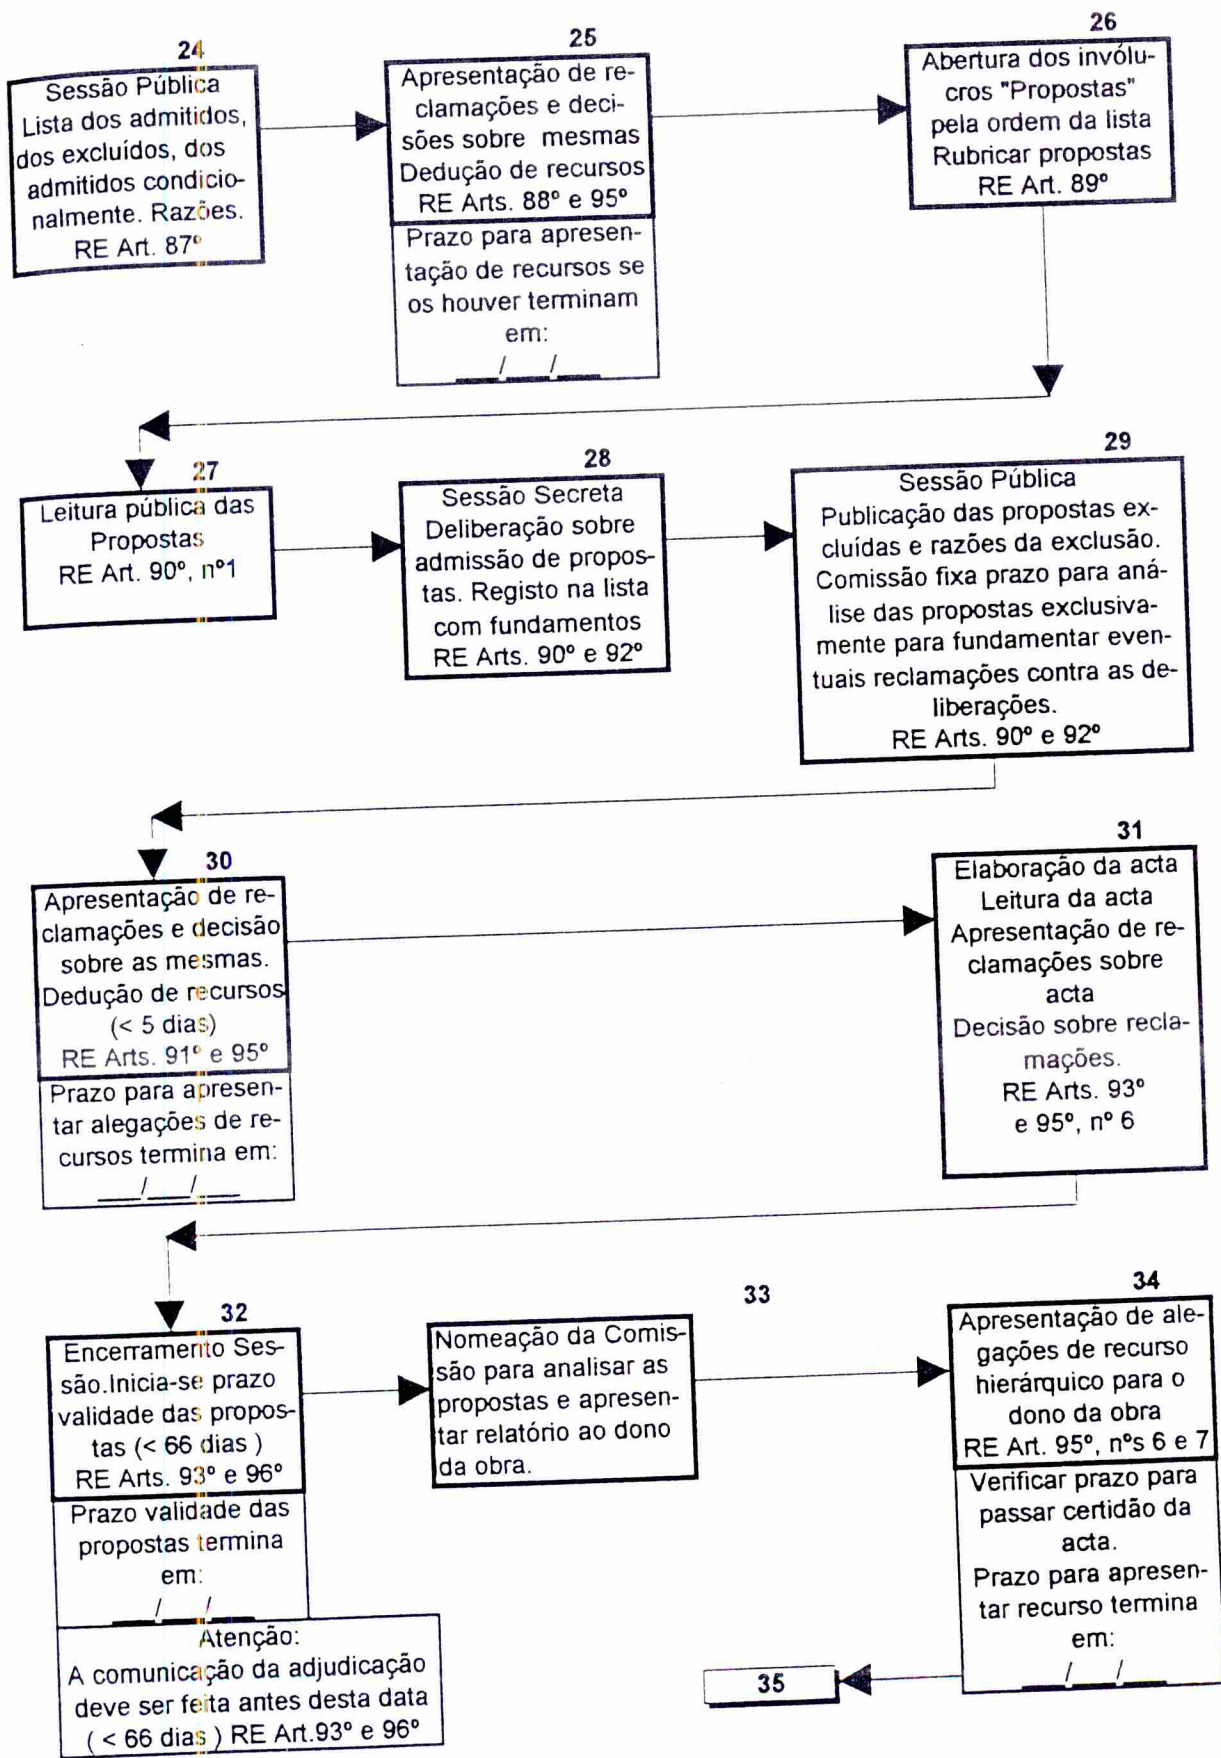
24
Sessão Pública
Lista dos admitidos, dos excluídos, dos admitidos condicionalmente. Razões.
RE Art. 87º

25
Apresentação de reclamações e decisões sobre mesmas
Dedução de recursos
RE Arts. 88º e 95º

Prazo para apresentação de recursos se os houver terminam em:
___/___/___

26
Abertura dos invólucros "Propostas" pela ordem da lista
Rubricar propostas
RE Art. 89º

27
Leitura pública das Propostas
RE Art. 90º, nº1

28
Sessão Secreta
Deliberação sobre admissão de propostas. Registo na lista com fundamentos
RE Arts. 90º e 92º

29
Sessão Pública
Publicação das propostas excluídas e razões da exclusão. Comissão fixa prazo para análise das propostas exclusivamente para fundamentar eventuais reclamações contra as deliberações.
RE Arts. 90º e 92º

30
Apresentação de reclamações e decisão sobre as mesmas.
Dedução de recursos
(< 5 dias)
RE Arts. 91º e 95º

Prazo para apresentar alegações de recursos termina em:
___/___/___

31
Elaboração da acta
Leitura da acta
Apresentação de reclamações sobre acta
Decisão sobre reclamações.
RE Arts. 93º e 95º, nº 6

32
Encerramento Sessão.Inicia-se prazo validade das propostas (< 66 dias )
RE Arts. 93º e 96º

Prazo validade das propostas termina em:
___/___/___

Atenção:
A comunicação da adjudicação deve ser feita antes desta data ( < 66 dias ) RE Art.93º e 96º

33
Nomeação da Comissão para analisar as propostas e apresentar relatório ao dono da obra.

34
Apresentação de alegações de recurso hierárquico para o dono da obra
RE Art. 95º, nºs 6 e 7

Verificar prazo para passar certidão da acta.
Prazo para apresentar recurso termina em:
___/___/___

35